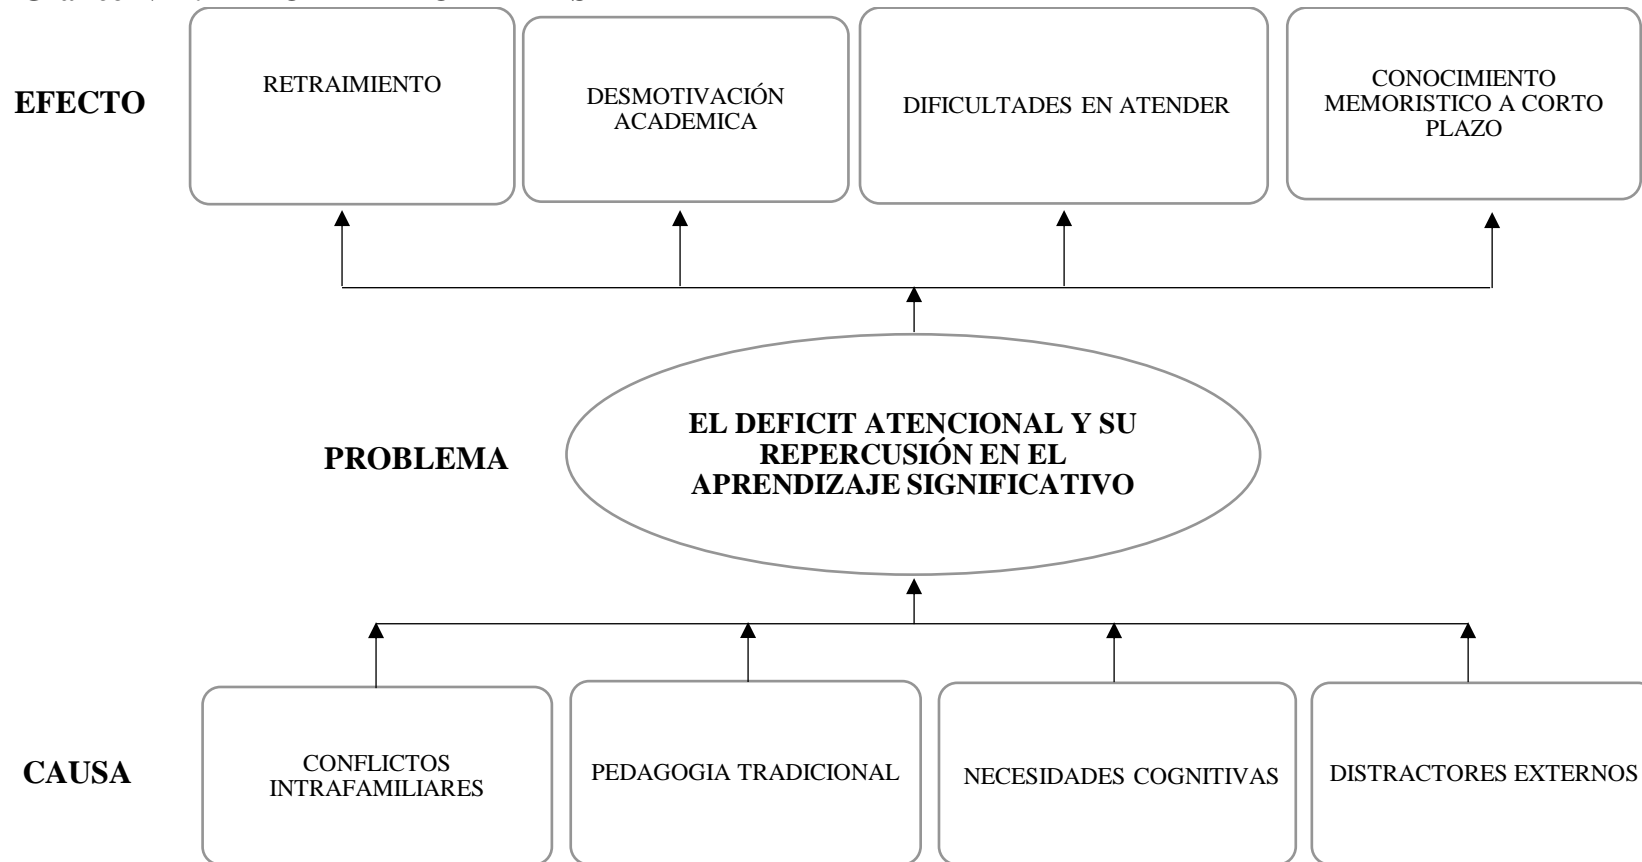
EFECTO

RETRAIMIENTO

DESMOTIVACIÓN ACADEMICA

DIFICULTADES EN ATENDER

CONOCIMIENTO MEMORISTICO A CORTO PLAZO

PROBLEMA

EL DEFICIT ATENCIONAL Y SU REPERCUSIÓN EN EL APRENDIZAJE SIGNIFICATIVO

CAUSA

CONFLICTOS INTRAFAMILIARES

PEDAGOGIA TRADICIONAL

NECESIDADES COGNITIVAS

DISTRACTORES EXTERNOS